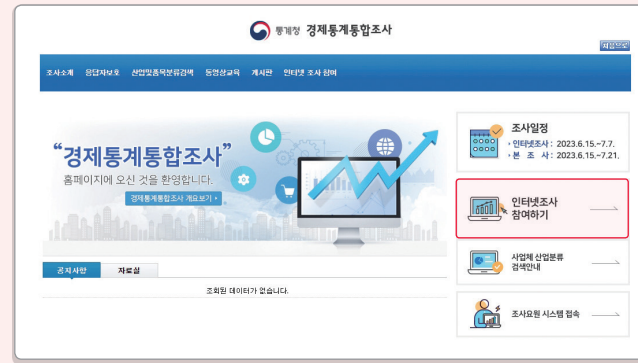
통계청 경제통계통합조사

재설정

조사소개 응답자보호 산업및품목분류검색 동영상교육 게시판 인터넷 조사 참여

“경제통계통합조사”
홈페이지에 오신 것을 환영합니다.
경제통계통합조사 개요보기 ›

조사일정
• 인터넷조사 : 2023.6.15.~7.7.
• 본 조 사 : 2023.6.15.~7.21.

인터넷조사 참여하기

사업체 산업분류 검색안내

조사요원 시스템 접속

공지사항 자료실

조회된 데이터가 없습니다.